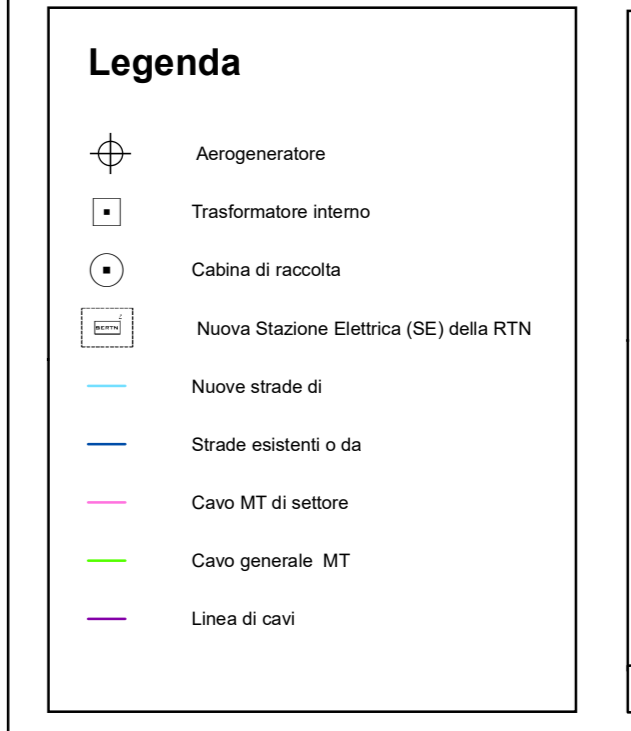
Legenda

Aerogeneratore

Trasformatore interno

Cabina di raccolta

SERTN

Nuova Stazione Elettrica (SE) della RTN

Nuove strade di

Strade esistenti o da

Cavo MT di settore

Cavo generale MT

Linea di cavi